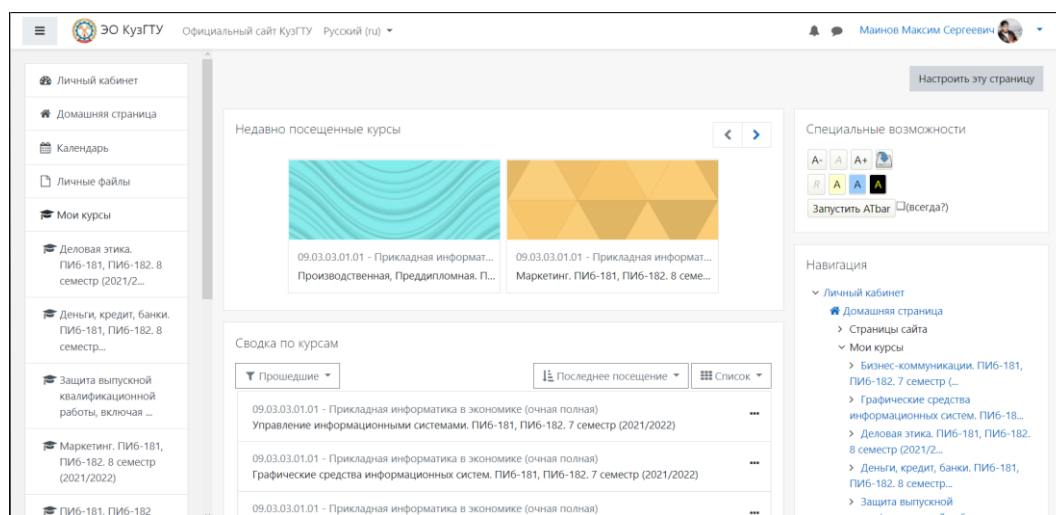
ЭО КузГТУ Официальный сайт КузГТУ Русский (ru)

Маинов Максим Сергеевич

Личный кабинет
Домашняя страница
Календарь
Личные файлы
Мои курсы
Деловая этика. ПИб-181, ПИб-182. 8 семестр (2021/2...
Деньги, кредит, банки. ПИб-181, ПИб-182. 8 семестр...
Защита выпускной квалификационной работы, включая ...
Маркетинг. ПИб-181, ПИб-182. 8 семестр (2021/2022)
ПИб-181, ПИб-182

Настроить эту страницу

Недавно посещенные курсы

09.03.03.01.01 - Прикладная информат...
Производственная, Преддипломная. П...

09.03.03.01.01 - Прикладная информат...
Маркетинг. ПИб-181, ПИб-182. 8 семе...

Сводка по курсам

Прошедшие
Последнее посещение
Список

09.03.03.01.01 - Прикладная информатика в экономике (очная полная)
Управление информационными системами. ПИб-181, ПИб-182. 7 семестр (2021/2022)

09.03.03.01.01 - Прикладная информатика в экономике (очная полная)
Графические средства информационных систем. ПИб-181, ПИб-182. 7 семестр (2021/2022)

09.03.03.01.01 - Прикладная информатика в экономике (очная полная)

Специальные возможности
A- A A+
R A A A
Запустить ATbar (всегда?)

Навигация
Личный кабинет
Домашняя страница
Страницы сайта
Мои курсы
Бизнес-коммуникации. ПИб-181, ПИб-182. 7 семестр (...
Графические средства информационных систем. ПИб-18...
Деловая этика. ПИб-181, ПИб-182. 8 семестр (2021/2...
Деньги, кредит, банки. ПИб-181, ПИб-182. 8 семестр...
Защита выпускной